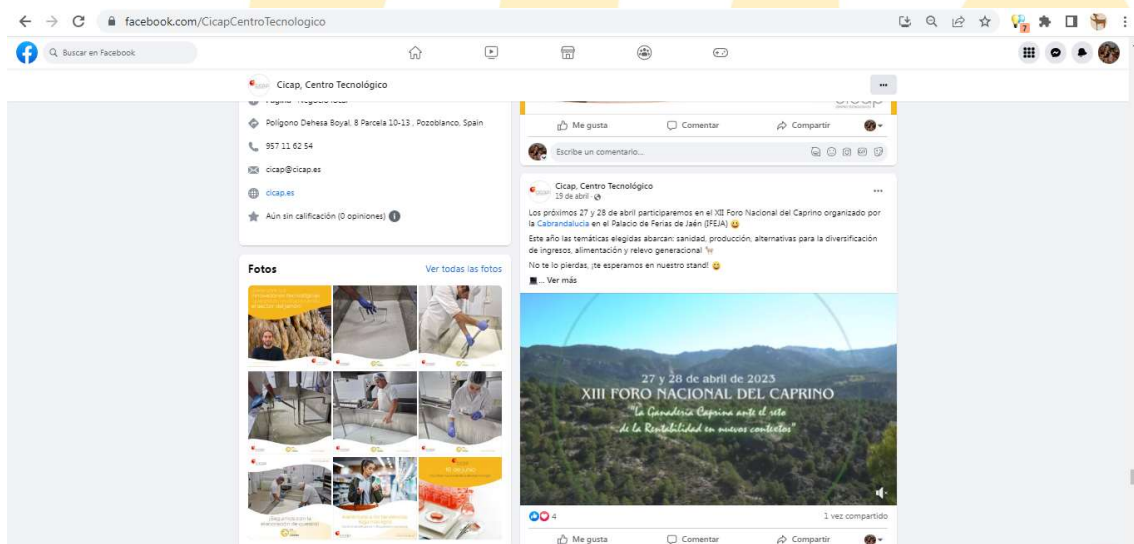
facebook.com/CicapCentroTecnologico

Buscar en Facebook

Cicap, Centro Tecnológico

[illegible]

Polígono Dehesa Boyal, 8 Parcela 10-13 , Pozoblanco, Spain

957 11 62 54

cicap@cicap.es

cicap.es

Aún sin calificación (0 opiniones)

Fotos

Ver todas las fotos

Me gusta

Comentar

Compartir

Escribe un comentario...

Cicap, Centro Tecnológico
19 de abril ·

Los próximos 27 y 28 de abril participaremos en el XII Foro Nacional del Caprino organizado por la Cabrandalucía en el Palacio de Ferias de Jaén (IFEJA)

Este año las temáticas elegidas abarcan: sanidad, producción, alternativas para la diversificación de ingresos, alimentación y relevo generacional

No te lo pierdas, ¡te esperamos en nuestro stand!

... Ver más

27 y 28 de abril de 2023
XIII FORO NACIONAL DEL CAPRINO
"La Ganadería Caprina ante el reto de la Rentabilidad en nuevos contextos"

4

1 vez compartido

Me gusta

Comentar

Compartir